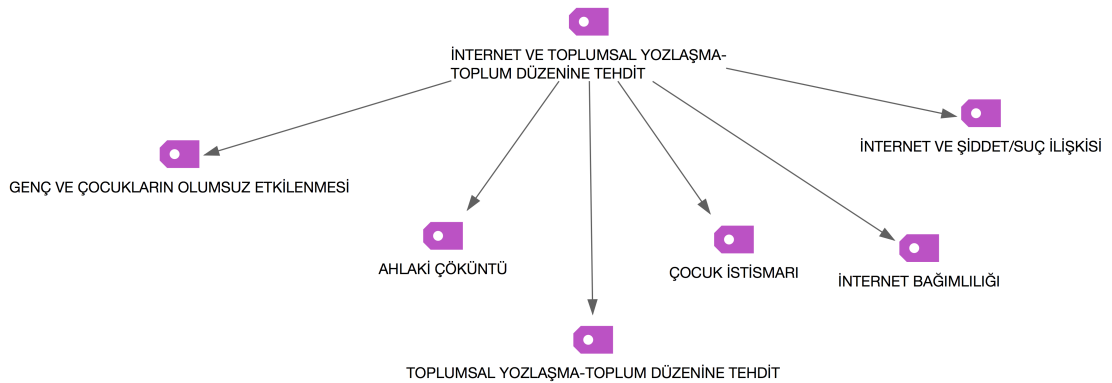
İNTERNET VE TOPLUMSAL YOZLAŞMA-TOPLUM DÜZENİNE TEHDİT

İNTERNET VE ŞİDDET/SUÇ İLİŞKİSİ

GENÇ VE ÇOCUKLARIN OLUMSUZ ETKİLENMESİ

AHLAKİ ÇÖKÜNTÜ

ÇOCUK İSTİSMARI

İNTERNET BAĞIMLILIĞI

TOPLUMSAL YOZLAŞMA-TOPLUM DÜZENİNE TEHDİT